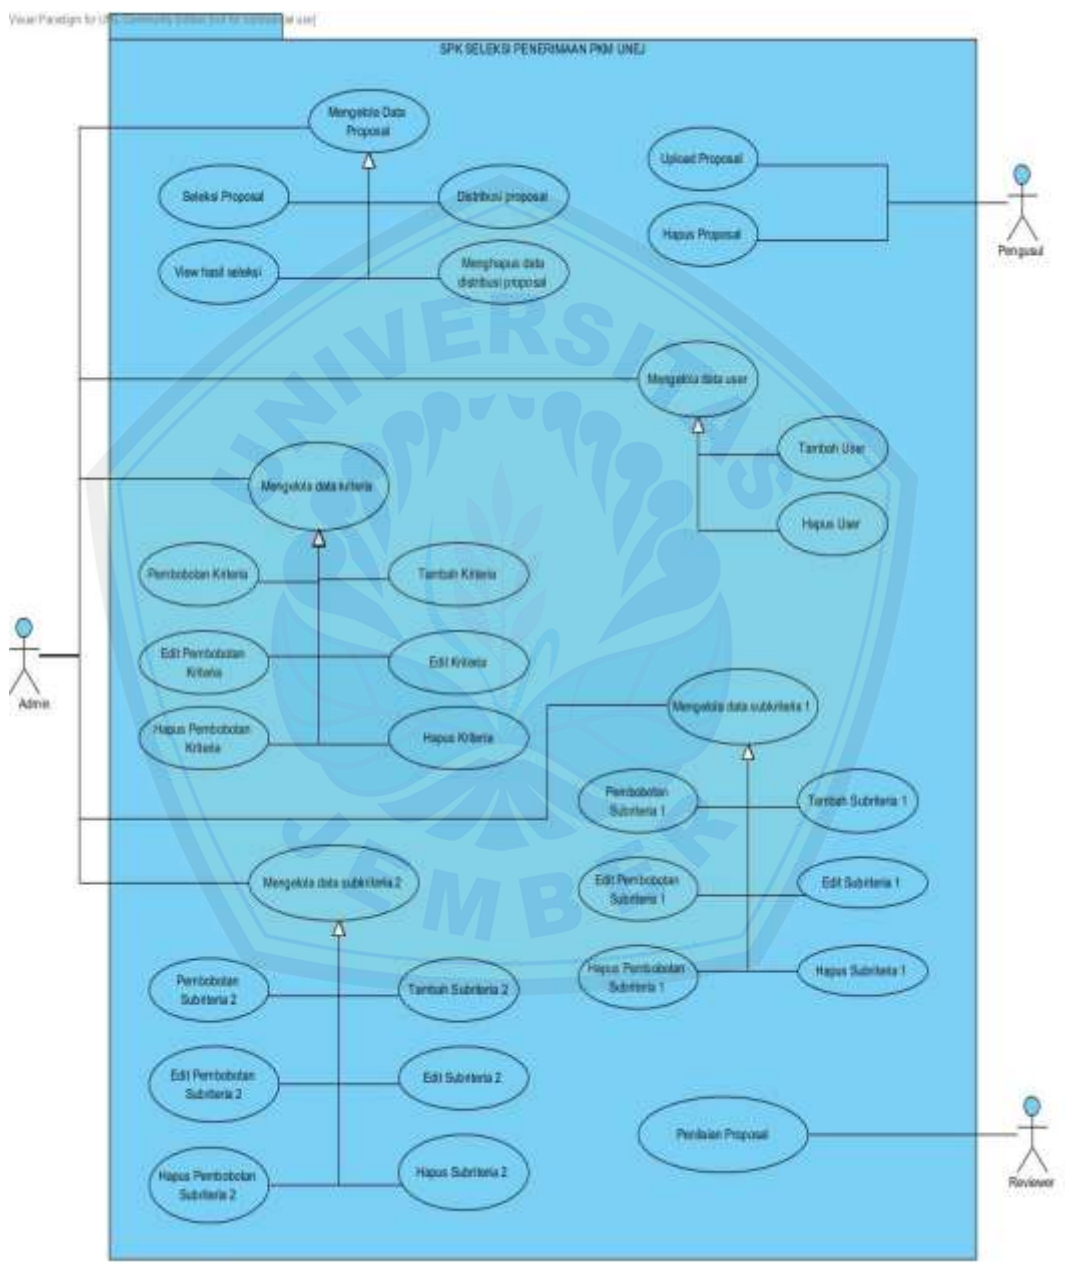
Visual Paradigm for UML Community Edition [not for commercial use]

SPK SELEKSI PENERIMAAN PKM UNEJ

Mengelola Data Proposal

Seleksi Proposal

Distribusi proposal

View hasil seleksi

Menghapus data distribusi proposal

Upload Proposal

Hapus Proposal

Pengusul

Mengelola data user

Tambah User

Hapus User

Mengelola data kriteria

Pembobotan Kriteria

Tambah Kriteria

Edit Pembobotan Kriteria

Edit Kriteria

Hapus Pembobotan Kriteria

Hapus Kriteria

Admin

Mengelola data subkriteria 1

Pembobotan Subriteria 1

Tambah Subriteria 1

Edit Pembobotan Subriteria 1

Edit Subriteria 1

Hapus Pembobotan Subriteria 1

Hapus Subriteria 1

Mengelola data subkriteria 2

Pembobotan Subriteria 2

Tambah Subriteria 2

Edit Pembobotan Subriteria 2

Edit Subriteria 2

Hapus Pembobotan Subriteria 2

Hapus Subriteria 2

Penilaian Proposal

Reviewer